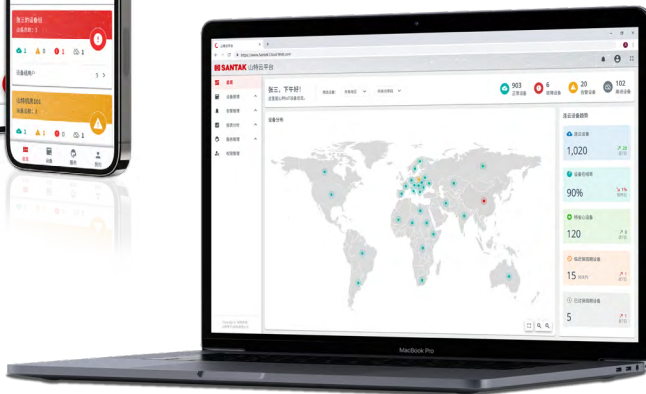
张三的设备组

2 1 0 1

设备组用户

山特机房001

2 1 0 1

首页 消息 服务 我的

山特云平台

https://www.santak-cloud.com

SANTAK 山特云平台

首页

设备管理

告警管理

维修记录

服务管理

权限管理

张三，下午好！

903 正常设备

6 故障设备

20 告警设备

102 离线设备

设备分布

productId

1,020

90%

120

15

5

MacBook Pro